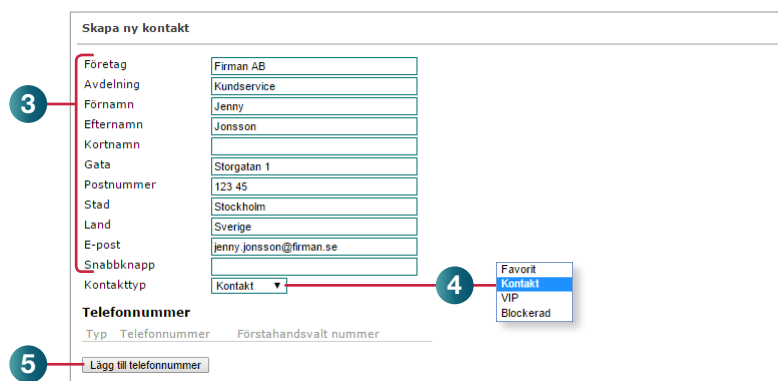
Skapa ny kontakt

3

| | |
|---|---|
| Företag | Firman AB |
| Avdelning | Kundservice |
| Förnamn | Jenny |
| Efternamn | Jonsson |
| Kortnamn | |
| Gata | Storgatan 1 |
| Postnummer | 123 45 |
| Stad | Stockholm |
| Land | Sverige |
| E-post | jenny.jonsson@firman.se |
| Snabbknapp | |
| Kontakttyp | Kontakt ▼ |

4

Favorit
Kontakt
VIP
Blockerad

Telefonnummer

Typ Telefonnummer Förstahandsvalt nummer

5

Lägg till telefonnummer